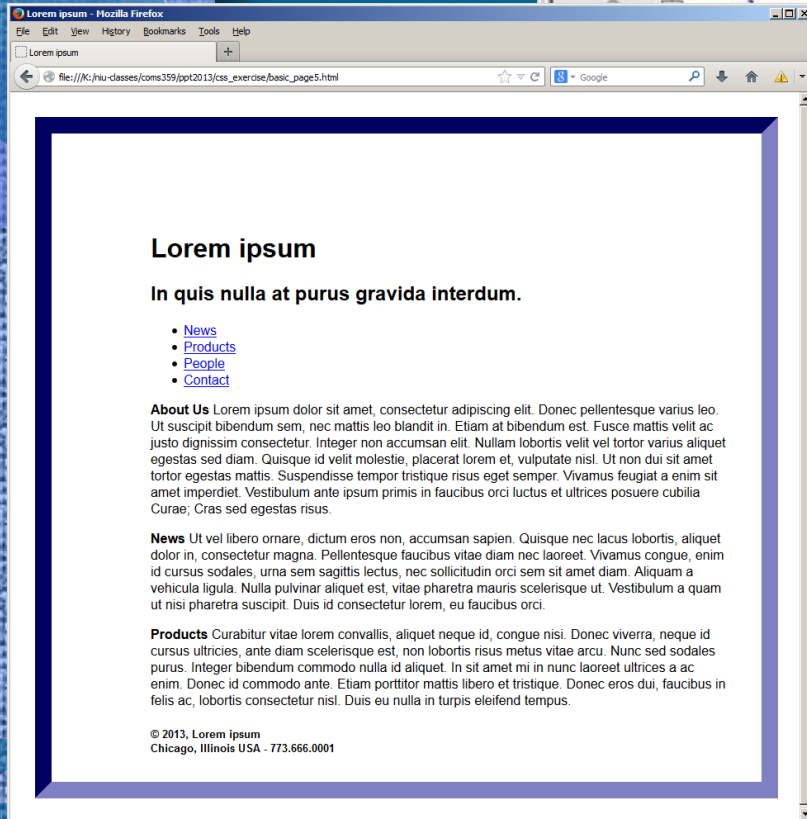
Lorem ipsum - Mozilla Firefox

File Edit View History Bookmarks Tools Help

Lorem ipsum

file:///K:/niu-classes/coms359/ppt2013/css_exercise/basic_page5.html

Google

Lorem ipsum

In quis nulla at purus gravida interdum.

- News
- Products
- People
- Contact

**About Us** Lorem ipsum dolor sit amet, consectetur adipiscing elit. Donec pellentesque varius leo. Ut suscipit bibendum sem, nec mattis leo blandit in. Etiam at bibendum est. Fusce mattis velit ac justo dignissim consectetur. Integer non accumsan elit. Nullam lobortis velit vel tortor varius aliquet egestas sed diam. Quisque id velit molestie, placerat lorem et, vulputate nisl. Ut non dui sit amet tortor egestas mattis. Suspendisse tempor tristique risus eget semper. Vivamus feugiat a enim sit amet imperdiet. Vestibulum ante ipsum primis in faucibus orci luctus et ultrices posuere cubilia Curae; Cras sed egestas risus.

**News** Ut vel libero ornare, dictum eros non, accumsan sapien. Quisque nec lacus lobortis, aliquet dolor in, consectetur magna. Pellentesque faucibus vitae diam nec laoreet. Vivamus congue, enim id cursus sodales, urna sem sagittis lectus, nec sollicitudin orci sem sit amet diam. Aliquam a vehicula ligula. Nulla pulvinar aliquet est, vitae pharetra mauris scelerisque ut. Vestibulum a quam ut nisi pharetra suscipit. Duis id consectetur lorem, eu faucibus orci.

**Products** Curabitur vitae lorem convallis, aliquet neque id, congue nisi. Donec viverra, neque id cursus ultricies, ante diam scelerisque est, non lobortis risus metus vitae arcu. Nunc sed sodales purus. Integer bibendum commodo nulla id aliquet. In sit amet mi in nunc laoreet ultrices a ac enim. Donec id commodo ante. Etiam porttitor mattis libero et tristique. Donec eros dui, faucibus in felis ac, lobortis consectetur nisl. Duis eu nulla in turpis eleifend tempus.

© 2013, Lorem ipsum
Chicago, Illinois USA - 773.666.0001